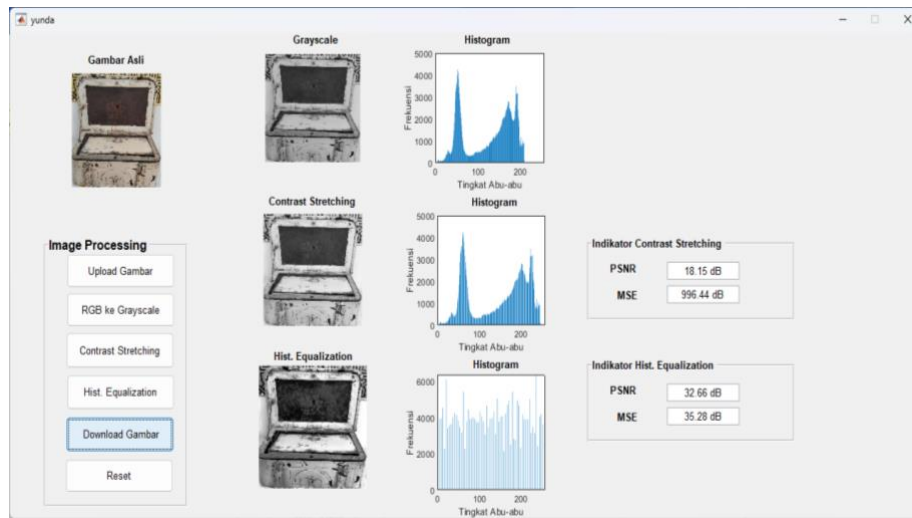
yunda

Gambar Asli

Grayscale

Histogram

5000
4000
3000
2000
1000
0

Frekuensi

0 100 200
Tingkat Abu-abu

Contrast Stretching

Histogram

5000
4000
3000
2000
1000
0

Frekuensi

0 100 200
Tingkat Abu-abu

Hist. Equalization

Histogram

6000
4000
2000
0

Frekuensi

0 100 200
Tingkat Abu-abu

Image Processing

Upload Gambar

RGB ke Grayscale

Contrast Stretching

Hist. Equalization

Download Gambar

Reset

Indikator Contrast Stretching

PSNR 18.15 dB

MSE 996.44 dB

Indikator Hist. Equalization

PSNR 32.66 dB

MSE 35.28 dB